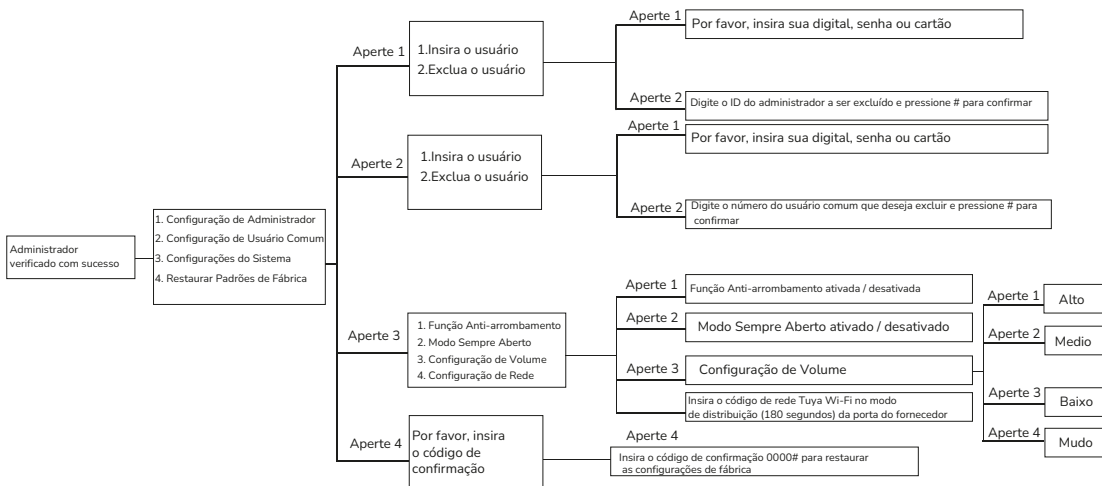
Administrador verificado com sucesso

1. Configuração de Administrador
2. Configuração de Usuário Comum
3. Configurações do Sistema
4. Restaurar Padrões de Fábrica

Aperte 1

1.Insira o usuário
2.Exclua o usuário

Aperte 1

Por favor, insira sua digital, senha ou cartão

Aperte 2

Digite o ID do administrador a ser excluído e pressione # para confirmar

Aperte 2

1.Insira o usuário
2.Exclua o usuário

Aperte 1

Por favor, insira sua digital, senha ou cartão

Aperte 2

Digite o número do usuário comum que deseja excluir e pressione # para confirmar

Aperte 3

1. Função Anti-arrombamento
2. Modo Sempre Aberto
3. Configuração de Volume
4. Configuração de Rede

Aperte 1

Função Anti-arrombamento ativada / desativada

Aperte 2

Modo Sempre Aberto ativado / desativado

Aperte 3

Configuração de Volume

Insira o código de rede Tuya Wi-Fi no modo de distribuição (180 segundos) da porta do fornecedor

Aperte 1

Alto

Aperte 2

Medio

Aperte 3

Baixo

Aperte 4

Mudo

Aperte 4

Por favor, insira o código de confirmação

Aperte 4

Insira o código de confirmação 0000# para restaurar as configurações de fábrica